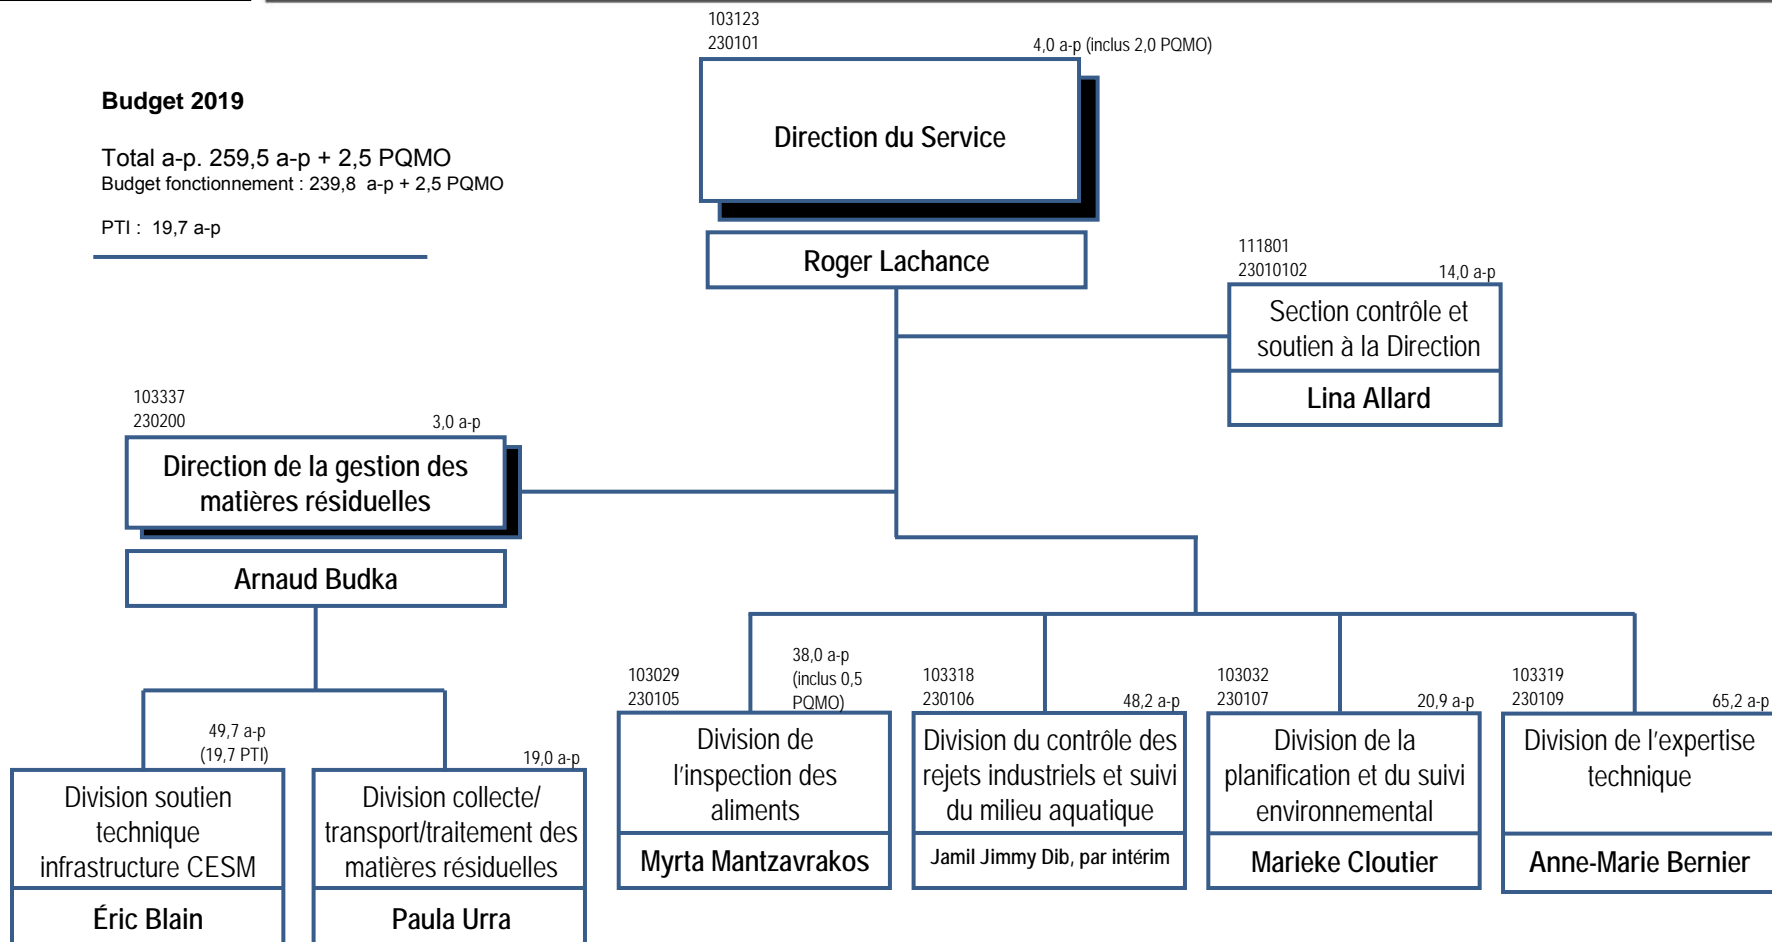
Budget 2019

Total a-p. 259,5 a-p + 2,5 PQMO
Budget fonctionnement : 239,8 a-p + 2,5 PQMO

PTI : 19,7 a-p

103123
230101
4,0 a-p (inclus 2,0 PQMO)

Direction du Service

Roger Lachance

111801
23010102
14,0 a-p

Section contrôle et soutien à la Direction

Lina Allard

103337
230200
3,0 a-p

Direction de la gestion des matières résiduelles

Arnaud Budka

49,7 a-p
(19,7 PTI)

Division soutien technique infrastructure CESM

Éric Blain

19,0 a-p

Division collecte/ transport/traitement des matières résiduelles

Paula Urra

103029
230105
38,0 a-p
(inclus 0,5 PQMO)

Division de l'inspection des aliments

Myrta Mantzavrakos

103318
230106
48,2 a-p

Division du contrôle des rejets industriels et suivi du milieu aquatique

Jamil Jimmy Dib, par intérim

103032
230107
20,9 a-p

Division de la planification et du suivi environnemental

Marieke Cloutier

103319
230109
65,2 a-p

Division de l'expertise technique

Anne-Marie Bernier